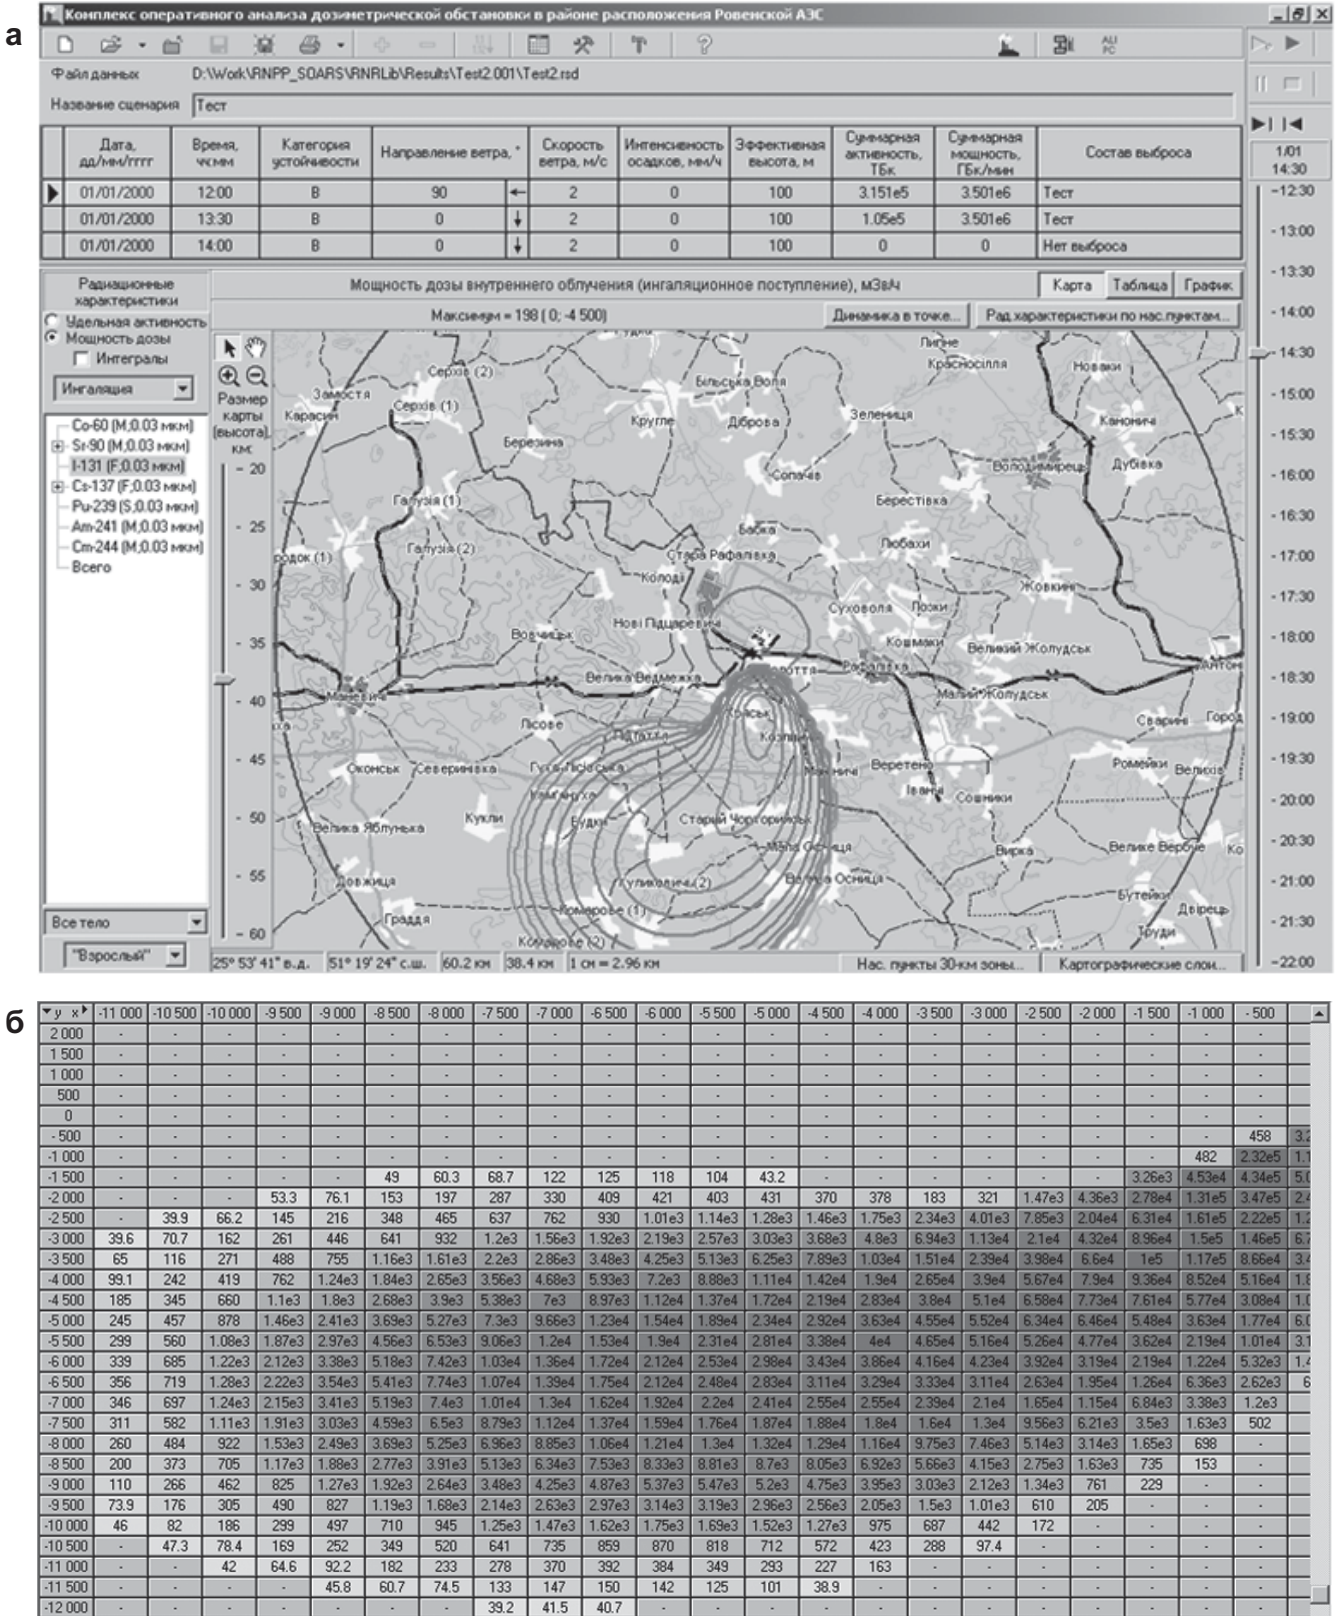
а

Комплекс оперативного анализа дозиметрической обстановки в районе расположения Ровенской АЭС

Файл данных D:\Work\RNPP_SOARS\RNRLib\Results\Test2.001\Test2.rsd

Название сценария Тест

| Дата, дд/мм/гггг | Время, чч:мм | Категория устойчивости | Направление ветра, ° | | Скорость ветра, м/с | Интенсивность осадков, мм/ч | Эффективная высота, м | Суммарная активность, ТБк | Суммарная мощность, ГБк/мин | Состав выброса |
|---|---|---|---|---|---|---|---|---|---|---|
| 01/01/2000 | 12:00 | B | 90 | ← | 2 | 0 | 100 | 3.151e5 | 3.501e6 | Тест |
| 01/01/2000 | 13:30 | B | 0 | ↓ | 2 | 0 | 100 | 1.05e5 | 3.501e6 | Тест |
| 01/01/2000 | 14:00 | B | 0 | ↓ | 2 | 0 | 100 | 0 | 0 | Нет выброса |

1/01 14:30

Радиационные характеристики
Удельная активность
Мощность дозы
Интегралы
Ингаляция
Co-60 (M;0.03 мкм)
Sr-90 (M;0.03 мкм)
I-131 (F;0.03 мкм)
Cs-137 (F;0.03 мкм)
Pu-239 (S;0.03 мкм)
Am-241 (M;0.03 мкм)
Cm-244 (M;0.03 мкм)
Всего
Все тело
"Взрослый"

Мощность дозы внутреннего облучения (ингаляционное поступление), мЗв/ч
Карта Таблица График
Максимум = 198 ( 0; -4 500)
Динамика в точке... Рад.характеристики по нас.пунктам...

Размер карты (высота), км: 20 25 30 35 40 45 50 55 60

Сернів (2) Замостя Сернів (1) Карасин Березина Кругле Більська Воля Діброва Зеленица Липне Красносілля Новаки Канонич Володимирець Дубівка Сопачів Берестівка Галузія (1) Бабка Галузія (2) Городок (1) Стара Рафалівка Любахи Колодії Жовкини Нові Підцереви Суховоля Лозки Вовчицьк Кошмаки Великий Жолудськ Велика Ведмежка Антонівка Рафалівка Малий Жолудськ Маневичі Лісове Сварині Городок Кузнецовськ Оконськ Северинівка Гута Лісівська Веретено Ромейки Велихів Іванчі Сошники Кукли Будки Старий Чорторийськ Велика Яблунька Мала Осниця Вирка Велике Вербче Довжиця Велика Осниця Галузія (2) Бутейки Двірець Градів Комарове (1) Колодове (2) Труди

-12:30 -13:00 -13:30 -14:00 -14:30 -15:00 -15:30 -16:00 -16:30 -17:00 -17:30 -18:00 -18:30 -19:00 -19:30 -20:00 -20:30 -21:00 -21:30 -22:00

25° 53' 41" в.д. 51° 19' 24" с.ш. 60.2 км 38.4 км 1 см = 2.96 км Нас. пункты 30-км зоны... Картографические слои...

б

| y x | -11 000 | -10 500 | -10 000 | -9 500 | -9 000 | -8 500 | -8 000 | -7 500 | -7 000 | -6 500 | -6 000 | -5 500 | -5 000 | -4 500 | -4 000 | -3 500 | -3 000 | -2 500 | -2 000 | -1 500 | -1 000 | -500 |
|---|---|---|---|---|---|---|---|---|---|---|---|---|---|---|---|---|---|---|---|---|---|---|
| 2 000 | - | - | - | - | - | - | - | - | - | - | - | - | - | - | - | - | - | - | - | - | - | - |
| 1 500 | - | - | - | - | - | - | - | - | - | - | - | - | - | - | - | - | - | - | - | - | - | - |
| 1 000 | - | - | - | - | - | - | - | - | - | - | - | - | - | - | - | - | - | - | - | - | - | - |
| 500 | - | - | - | - | - | - | - | - | - | - | - | - | - | - | - | - | - | - | - | - | - | - |
| 0 | - | - | - | - | - | - | - | - | - | - | - | - | - | - | - | - | - | - | - | - | - | - |
| -500 | - | - | - | - | - | - | - | - | - | - | - | - | - | - | - | - | - | - | - | - | - | 458 |
| -1 000 | - | - | - | - | - | - | - | - | - | - | - | - | - | - | - | - | - | - | - | - | 482 | 2.32e5 |
| -1 500 | - | - | - | - | - | 49 | 60.3 | 68.7 | 122 | 125 | 118 | 104 | 43.2 | - | - | - | - | - | - | 3.26e3 | 4.53e4 | 4.34e5 |
| -2 000 | - | - | - | 53.3 | 76.1 | 153 | 197 | 287 | 330 | 409 | 421 | 403 | 431 | 370 | 378 | 183 | 321 | 1.47e3 | 4.36e3 | 2.78e4 | 1.31e5 | 3.47e5 |
| -2 500 | - | 39.9 | 66.2 | 145 | 216 | 348 | 465 | 637 | 762 | 930 | 1.01e3 | 1.14e3 | 1.28e3 | 1.46e3 | 1.75e3 | 2.34e3 | 4.01e3 | 7.85e3 | 2.04e4 | 6.31e4 | 1.61e5 | 2.22e5 |
| -3 000 | 39.6 | 70.7 | 162 | 261 | 446 | 641 | 932 | 1.2e3 | 1.56e3 | 1.92e3 | 2.19e3 | 2.57e3 | 3.03e3 | 3.68e3 | 4.8e3 | 6.94e3 | 1.13e4 | 2.1e4 | 4.32e4 | 8.96e4 | 1.5e5 | 1.46e5 |
| -3 500 | 65 | 116 | 271 | 488 | 755 | 1.16e3 | 1.61e3 | 2.2e3 | 2.86e3 | 3.48e3 | 4.25e3 | 5.13e3 | 6.25e3 | 7.89e3 | 1.03e4 | 1.51e4 | 2.39e4 | 3.98e4 | 6.6e4 | 1e5 | 1.17e5 | 8.66e4 |
| -4 000 | 99.1 | 242 | 419 | 762 | 1.24e3 | 1.84e3 | 2.65e3 | 3.56e3 | 4.68e3 | 5.93e3 | 7.2e3 | 8.88e3 | 1.11e4 | 1.42e4 | 1.9e4 | 2.65e4 | 3.9e4 | 5.67e4 | 7.9e4 | 9.36e4 | 8.52e4 | 5.16e4 |
| -4 500 | 185 | 345 | 660 | 1.1e3 | 1.8e3 | 2.68e3 | 3.9e3 | 5.38e3 | 7e3 | 8.97e3 | 1.12e4 | 1.37e4 | 1.72e4 | 2.19e4 | 2.83e4 | 3.8e4 | 5.1e4 | 6.58e4 | 7.73e4 | 7.61e4 | 5.77e4 | 3.08e4 |
| -5 000 | 245 | 457 | 878 | 1.46e3 | 2.41e3 | 3.69e3 | 5.27e3 | 7.3e3 | 9.66e3 | 1.23e4 | 1.54e4 | 1.89e4 | 2.34e4 | 2.92e4 | 3.63e4 | 4.55e4 | 5.52e4 | 6.34e4 | 6.46e4 | 5.48e4 | 3.63e4 | 1.77e4 |
| -5 500 | 299 | 560 | 1.08e3 | 1.87e3 | 2.97e3 | 4.56e3 | 6.53e3 | 9.06e3 | 1.2e4 | 1.53e4 | 1.9e4 | 2.31e4 | 2.81e4 | 3.38e4 | 4e4 | 4.65e4 | 5.16e4 | 5.26e4 | 4.77e4 | 3.62e4 | 2.19e4 | 1.01e4 |
| -6 000 | 339 | 685 | 1.22e3 | 2.12e3 | 3.38e3 | 5.18e3 | 7.42e3 | 1.03e4 | 1.36e4 | 1.72e4 | 2.12e4 | 2.53e4 | 2.98e4 | 3.43e4 | 3.86e4 | 4.16e4 | 4.23e4 | 3.92e4 | 3.19e4 | 2.19e4 | 1.22e4 | 5.32e3 |
| -6 500 | 356 | 719 | 1.28e3 | 2.22e3 | 3.54e3 | 5.41e3 | 7.74e3 | 1.07e4 | 1.39e4 | 1.75e4 | 2.12e4 | 2.48e4 | 2.83e4 | 3.11e4 | 3.29e4 | 3.33e4 | 3.11e4 | 2.63e4 | 1.95e4 | 1.26e4 | 6.36e3 | 2.62e3 |
| -7 000 | 346 | 697 | 1.24e3 | 2.15e3 | 3.41e3 | 5.19e3 | 7.4e3 | 1.01e4 | 1.3e4 | 1.62e4 | 1.92e4 | 2.2e4 | 2.41e4 | 2.55e4 | 2.55e4 | 2.39e4 | 2.1e4 | 1.65e4 | 1.15e4 | 6.84e3 | 3.38e3 | 1.2e3 |
| -7 500 | 311 | 582 | 1.11e3 | 1.91e3 | 3.03e3 | 4.59e3 | 6.5e3 | 8.79e3 | 1.12e4 | 1.37e4 | 1.59e4 | 1.76e4 | 1.87e4 | 1.88e4 | 1.8e4 | 1.6e4 | 1.3e4 | 9.56e3 | 6.21e3 | 3.5e3 | 1.63e3 | 502 |
| -8 000 | 260 | 484 | 922 | 1.53e3 | 2.49e3 | 3.69e3 | 5.25e3 | 6.96e3 | 8.85e3 | 1.06e4 | 1.21e4 | 1.3e4 | 1.32e4 | 1.29e4 | 1.16e4 | 9.75e3 | 7.46e3 | 5.14e3 | 3.14e3 | 1.65e3 | 698 | - |
| -8 500 | 200 | 373 | 705 | 1.17e3 | 1.88e3 | 2.77e3 | 3.91e3 | 5.13e3 | 6.34e3 | 7.53e3 | 8.33e3 | 8.81e3 | 8.7e3 | 8.05e3 | 6.92e3 | 5.66e3 | 4.15e3 | 2.75e3 | 1.63e3 | 735 | 153 | - |
| -9 000 | 110 | 266 | 462 | 825 | 1.27e3 | 1.92e3 | 2.64e3 | 3.48e3 | 4.25e3 | 4.87e3 | 5.37e3 | 5.47e3 | 5.2e3 | 4.75e3 | 3.95e3 | 3.03e3 | 2.12e3 | 1.34e3 | 761 | 229 | - | - |
| -9 500 | 73.9 | 176 | 305 | 490 | 827 | 1.19e3 | 1.68e3 | 2.14e3 | 2.63e3 | 2.97e3 | 3.14e3 | 3.19e3 | 2.96e3 | 2.56e3 | 2.05e3 | 1.5e3 | 1.01e3 | 610 | 205 | - | - | - |
| -10 000 | 46 | 82 | 186 | 299 | 497 | 710 | 945 | 1.25e3 | 1.47e3 | 1.62e3 | 1.75e3 | 1.69e3 | 1.52e3 | 1.27e3 | 975 | 687 | 442 | 172 | - | - | - | - |
| -10 500 | - | 47.3 | 78.4 | 169 | 252 | 349 | 520 | 641 | 735 | 859 | 870 | 818 | 712 | 572 | 423 | 288 | 97.4 | - | - | - | - | - |
| -11 000 | - | - | 42 | 64.6 | 92.2 | 182 | 233 | 278 | 370 | 392 | 384 | 349 | 293 | 227 | 163 | - | - | - | - | - | - | - |
| -11 500 | - | - | - | - | 45.8 | 60.7 | 74.5 | 133 | 147 | 150 | 142 | 125 | 101 | 38.9 | - | - | - | - | - | - | - | - |
| -12 000 | - | - | - | - | - | - | - | 39.2 | 41.5 | 40.7 | - | - | - | - | - | - | - | - | - | - | - | - |